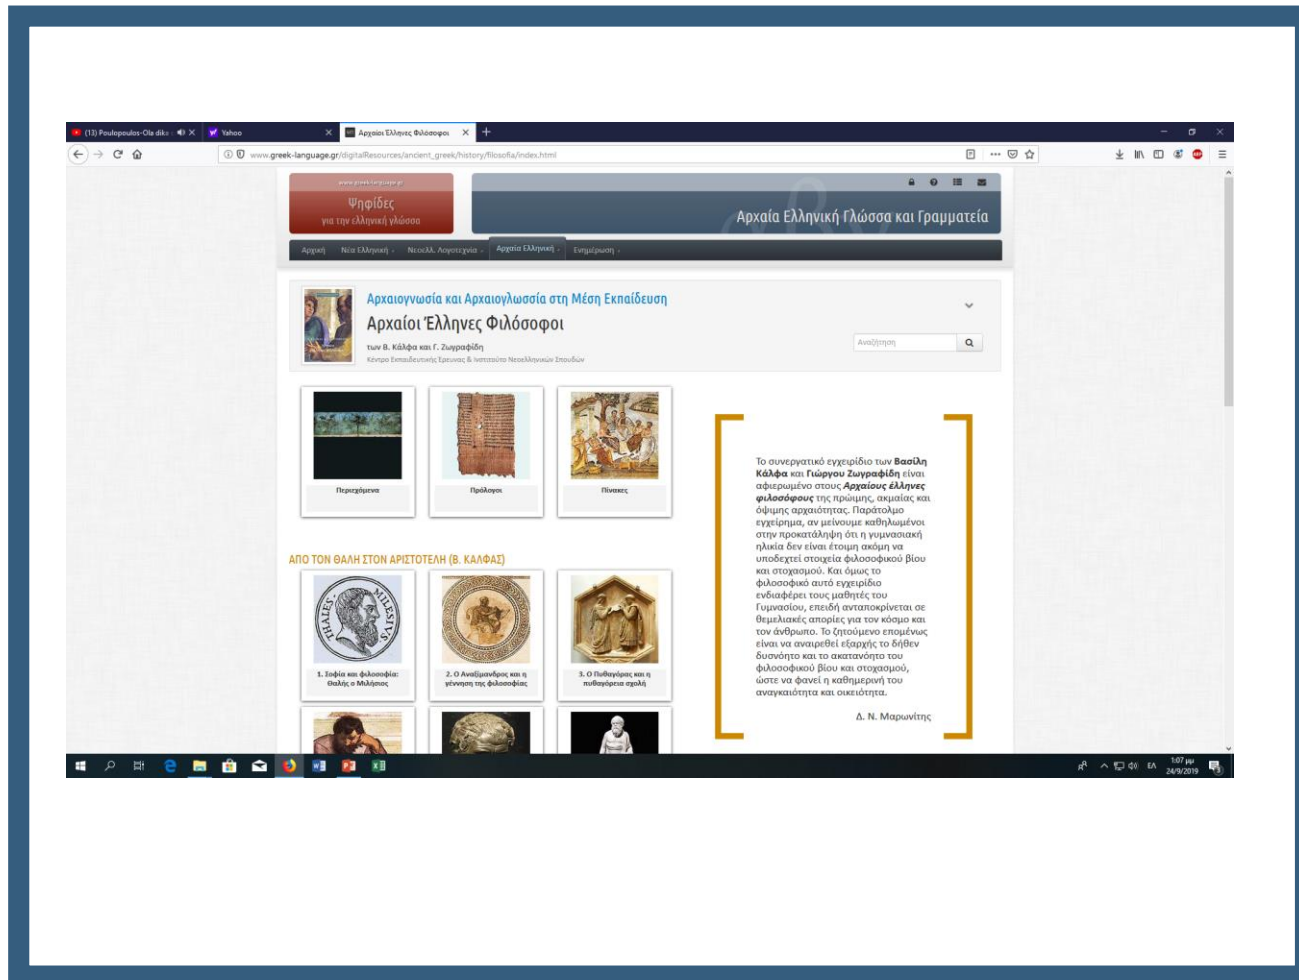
(13) Poulopoulos-Ola diko × Yahoo × Αρχαίοι Έλληνες Φιλόσοφοι × +

www.greek-language.gr/digitalResources/ancient_greek/history/filosofia/index.html

www.greek-language.gr
Ψηφίδες
για την ελληνική γλώσσα

Αρχαία Ελληνική Γλώσσα και Γραμματεία

Αρχική · Νέα Ελληνική · Νεοελλ. Λογοτεχνία · Αρχαία Ελληνική · Ενημέρωση ·

Αρχαιογνωσία και Αρχαιογλωσσία στη Μέση Εκπαίδευση
Αρχαίοι Έλληνες Φιλόσοφοι
των Β. Κάλφα και Γ. Ζωγραφίδη
Κέντρο Εκπαιδευτικής Έρευνας & Ινστιτούτο Νεοελληνικών Σπουδών

Αναζήτηση

Περιεχόμενα
Πρόλογοι
Πίνακες

Το συνεργατικό εγχειρίδιο των **Βασίλη Κάλφα** και **Γιώργου Ζωγραφίδη** είναι αφιερωμένο στους ***Αρχαίους έλληνες φιλοσόφους*** της πρώιμης, ακμαίας και όψιμης αρχαιότητας. Παράτολμο εγχείρημα, αν μείνουμε καθηλωμένοι στην προκατάληψη ότι η γυμνασιακή ηλικία δεν είναι έτοιμη ακόμη να υποδεχτεί στοιχεία φιλοσοφικού βίου και στοχασμού. Και όμως το φιλοσοφικό αυτό εγχειρίδιο ενδιαφέρει τους μαθητές του Γυμνασίου, επειδή ανταποκρίνεται σε θεμελιακές απορίες για τον κόσμο και τον άνθρωπο. Το ζητούμενο επομένως είναι να αναιρεθεί εξαρχής το δήθεν δυσνόητο και το ακατανόητο του φιλοσοφικού βίου και στοχασμού, ώστε να φανεί η καθημερινή του αναγκαιότητα και οικειότητα.

Δ. Ν. Μαρωνίτης

ΑΠΟ ΤΟΝ ΘΑΛΗ ΣΤΟΝ ΑΡΙΣΤΟΤΕΛΗ (Β. ΚΑΛΦΑΣ)

THALES MILESIUS
1. Σοφία και φιλοσοφία: Θαλής ο Μιλήσιος
2. Ο Αναξίμανδρος και η γέννηση της φιλοσοφίας
3. Ο Πυθαγόρας και η πυθαγόρεια σχολή

ΕΛ 1:07 μμ 24/9/2019